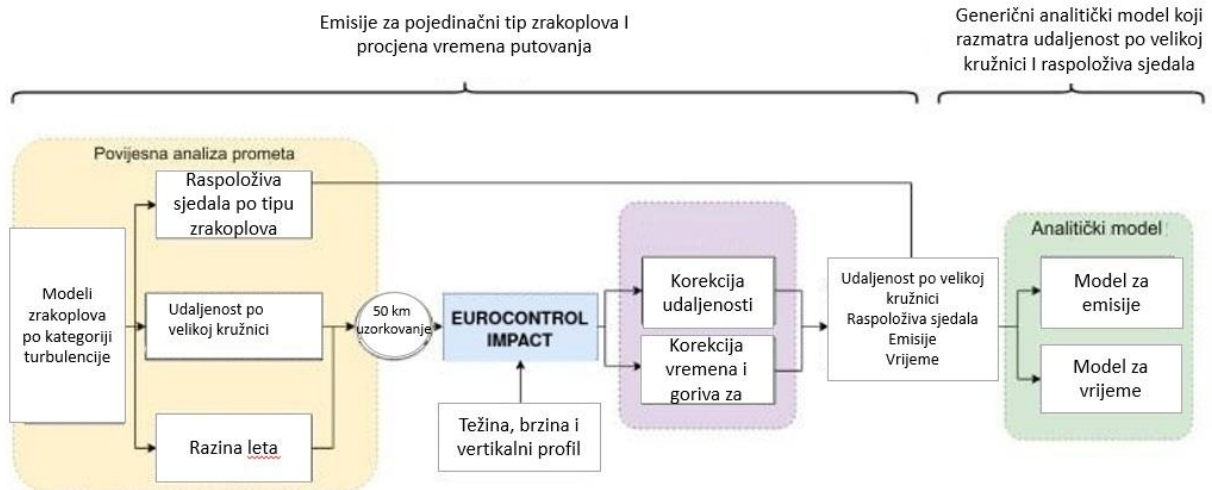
Emisije za pojedinačni tip zrakoplova I procjena vremena putovanja

Generični analitički model koji razmatra udaljenost po velikoj kružnici I raspoloživa sjedala

Povijesna analiza prometa

Raspoloživa sjedala po tipu zrakoplova

Modeli zrakoplova po kategoriji turbulencije

Udaljenost po velikoj kružnici

Razina leta

50 km uzorkovanje

EUROCONTROL IMPACT

Težina, brzina i vertikalni profil

Korekcija udaljenosti

Korekcija vremena i goriva za

Udaljenost po velikoj kružnici
Raspoloživa sjedala
Emisije
Vrijeme

Analitički model

Model za emisije

Model za vrijeme